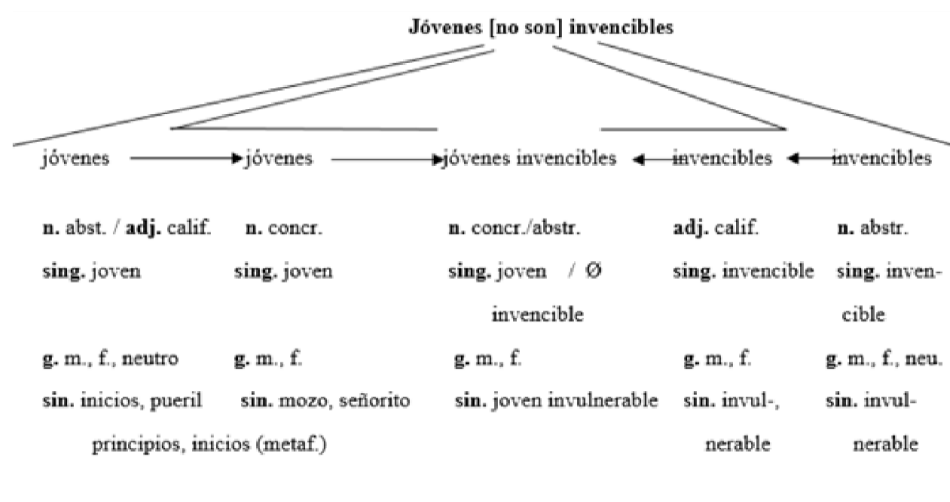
**Jóvenes [no son] invencibles**

jóvenes → jóvenes → jóvenes invencibles ← invencibles ← invencibles

**n.** abst. / **adj.** calif.
**sing.** joven
**g.** m., f., neutro
**sin.** inicios, pueril principios, inicios (metaf.)

**n.** concr.
**sing.** joven
**g.** m., f.
**sin.** mozo, señorito

**n.** concr./abstr.
**sing.** joven / Ø invencible
**g.** m., f.
**sin.** joven invulnerable

**adj.** calif.
**sing.** invencible
**g.** m., f.
**sin.** invulnerable

**n.** abstr.
**sing.** invencible
**g.** m., f., neu.
**sin.** invulnerable